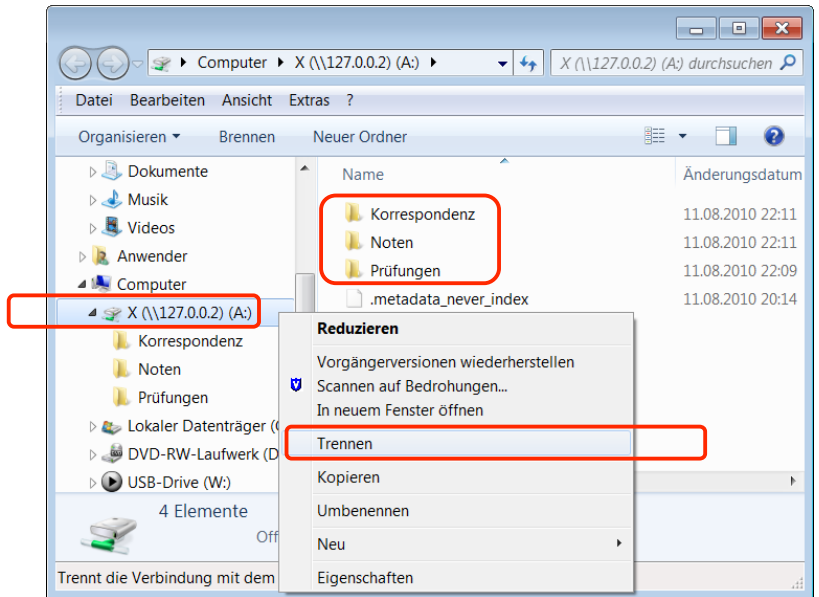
Computer ▸ X (\\127.0.0.2) (A:) ▸

X (\\127.0.0.2) (A:) durchsuchen

Datei Bearbeiten Ansicht Extras ?

Organisieren ▾ Brennen Neuer Ordner

Dokumente
Musik
Videos
Anwender
Computer
X (\\127.0.0.2) (A:)
Korrespondenz
Noten
Prüfungen
Lokaler Datenträger (C
DVD-RW-Laufwerk (D
USB-Drive (W:)

| Name | Änderungsdatum |
|---|---|
| Korrespondenz | 11.08.2010 22:11 |
| Noten | 11.08.2010 22:11 |
| Prüfungen | 11.08.2010 22:09 |
| .metadata_never_index | 11.08.2010 20:14 |

Reduzieren
Vorgängerversionen wiederherstellen
Scannen auf Bedrohungen...
In neuem Fenster öffnen
Trennen
Kopieren
Umbenennen
Neu
Eigenschaften

4 Elemente
Off

Trennt die Verbindung mit dem